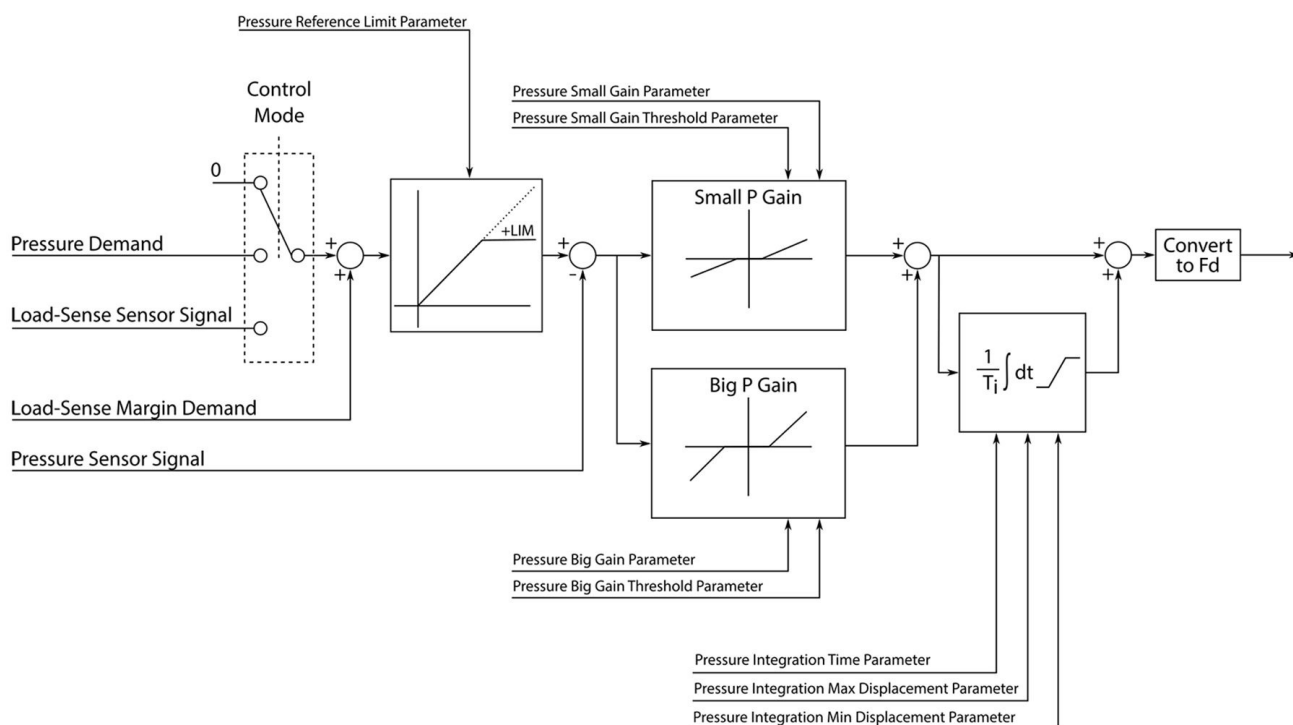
Pressure Reference Limit Parameter

Control Mode

0

Pressure Demand

Load-Sense Sensor Signal

Load-Sense Margin Demand

Pressure Sensor Signal

+

+

+LIM

+

-

Pressure Small Gain Parameter

Pressure Small Gain Threshold Parameter

Small P Gain

Big P Gain

Pressure Big Gain Parameter

Pressure Big Gain Threshold Parameter

+

+

$\frac{1}{T_i}\int dt$

+

+

Convert to Fd

Pressure Integration Time Parameter

Pressure Integration Max Displacement Parameter

Pressure Integration Min Displacement Parameter